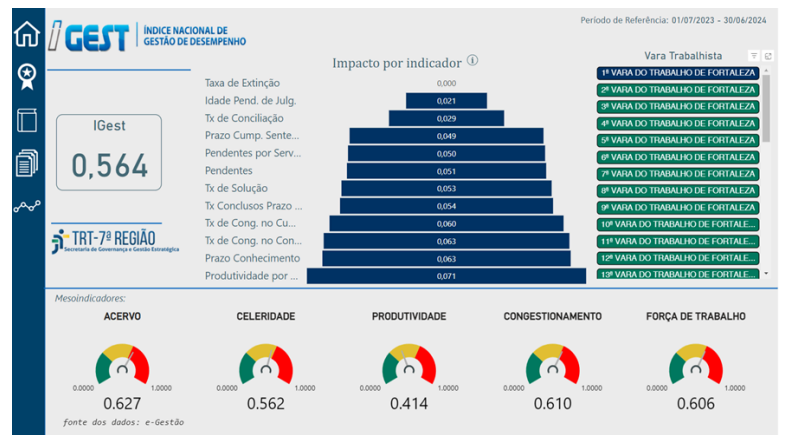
IGEST ÍNDICE NACIONAL DE GESTÃO DE DESEMPENHO

Período de Referência: 01/07/2023 – 30/06/2024

Impacto por indicador ⓘ

| Indicador | Valor |
|---|---|
| Taxa de Extinção | 0,000 |
| Idade Pend. de Julg. | 0,021 |
| Tx de Conciliação | 0,029 |
| Prazo Cump. Sente... | 0,049 |
| Pendentes por Serv... | 0,050 |
| Pendentes | 0,051 |
| Tx de Solução | 0,053 |
| Tx Conclusos Prazo ... | 0,054 |
| Tx de Cong. no Cu... | 0,060 |
| Tx de Cong. no Con... | 0,063 |
| Prazo Conhecimento | 0,063 |
| Produtividade por ... | 0,071 |

IGest
0,564

TRT-7ª REGIÃO
Secretaria de Governança e Gestão Estratégica

Vara Trabalhista
1ª VARA DO TRABALHO DE FORTALEZA
2ª VARA DO TRABALHO DE FORTALEZA
3ª VARA DO TRABALHO DE FORTALEZA
4ª VARA DO TRABALHO DE FORTALEZA
5ª VARA DO TRABALHO DE FORTALEZA
6ª VARA DO TRABALHO DE FORTALEZA
7ª VARA DO TRABALHO DE FORTALEZA
8ª VARA DO TRABALHO DE FORTALEZA
9ª VARA DO TRABALHO DE FORTALEZA
10ª VARA DO TRABALHO DE FORTALE...
11ª VARA DO TRABALHO DE FORTALE...
12ª VARA DO TRABALHO DE FORTALE...
13ª VARA DO TRABALHO DE FORTALE...

Mesoindicadores:

ACERVO
0.0000 1.0000
0.627

CELERIDADE
0.0000 1.0000
0.562

PRODUTIVIDADE
0.0000 1.0000
0.414

CONGESTIONAMENTO
0.0000 1.0000
0.610

FORÇA DE TRABALHO
0.0000 1.0000
0.606

fonte dos dados: e-Gestão